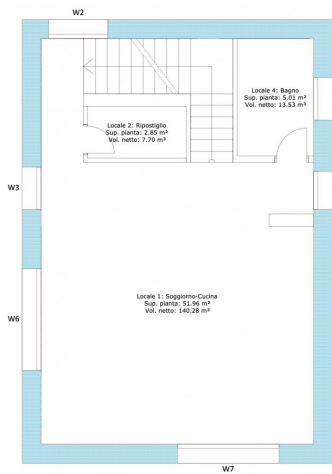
W2

Locale 4: Bagno
Sup. pianta: 5.01 m²
Vol. netto: 13.53 m³

Locale 2: Ripostiglio
Sup. pianta: 2.85 m²
Vol. netto: 7.70 m³

W3

W6

Locale 1: Soggiorno-Cucina
Sup. pianta: 51.96 m²
Vol. netto: 140.28 m³

W7